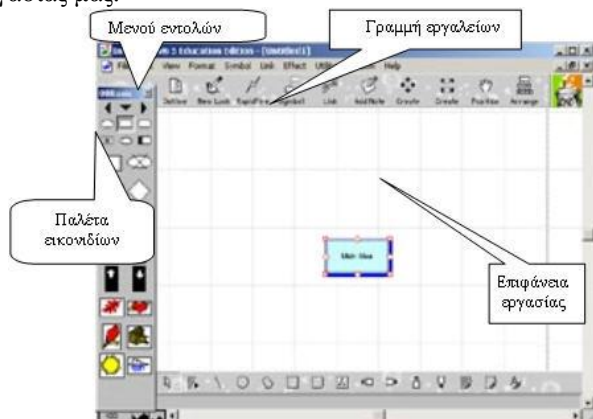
Μενού εντολών

Γραμμή εργαλείων

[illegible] 5 Education Edition - [Untitled1]

File Edit View Format Symbol Link Effect Utilities Window Help

Outline New Look RapidFire Symbol Link Add Note Create Create Position Arrange

Παλέτα εικονιδίων

Main Idea

Επιφάνεια εργασίας